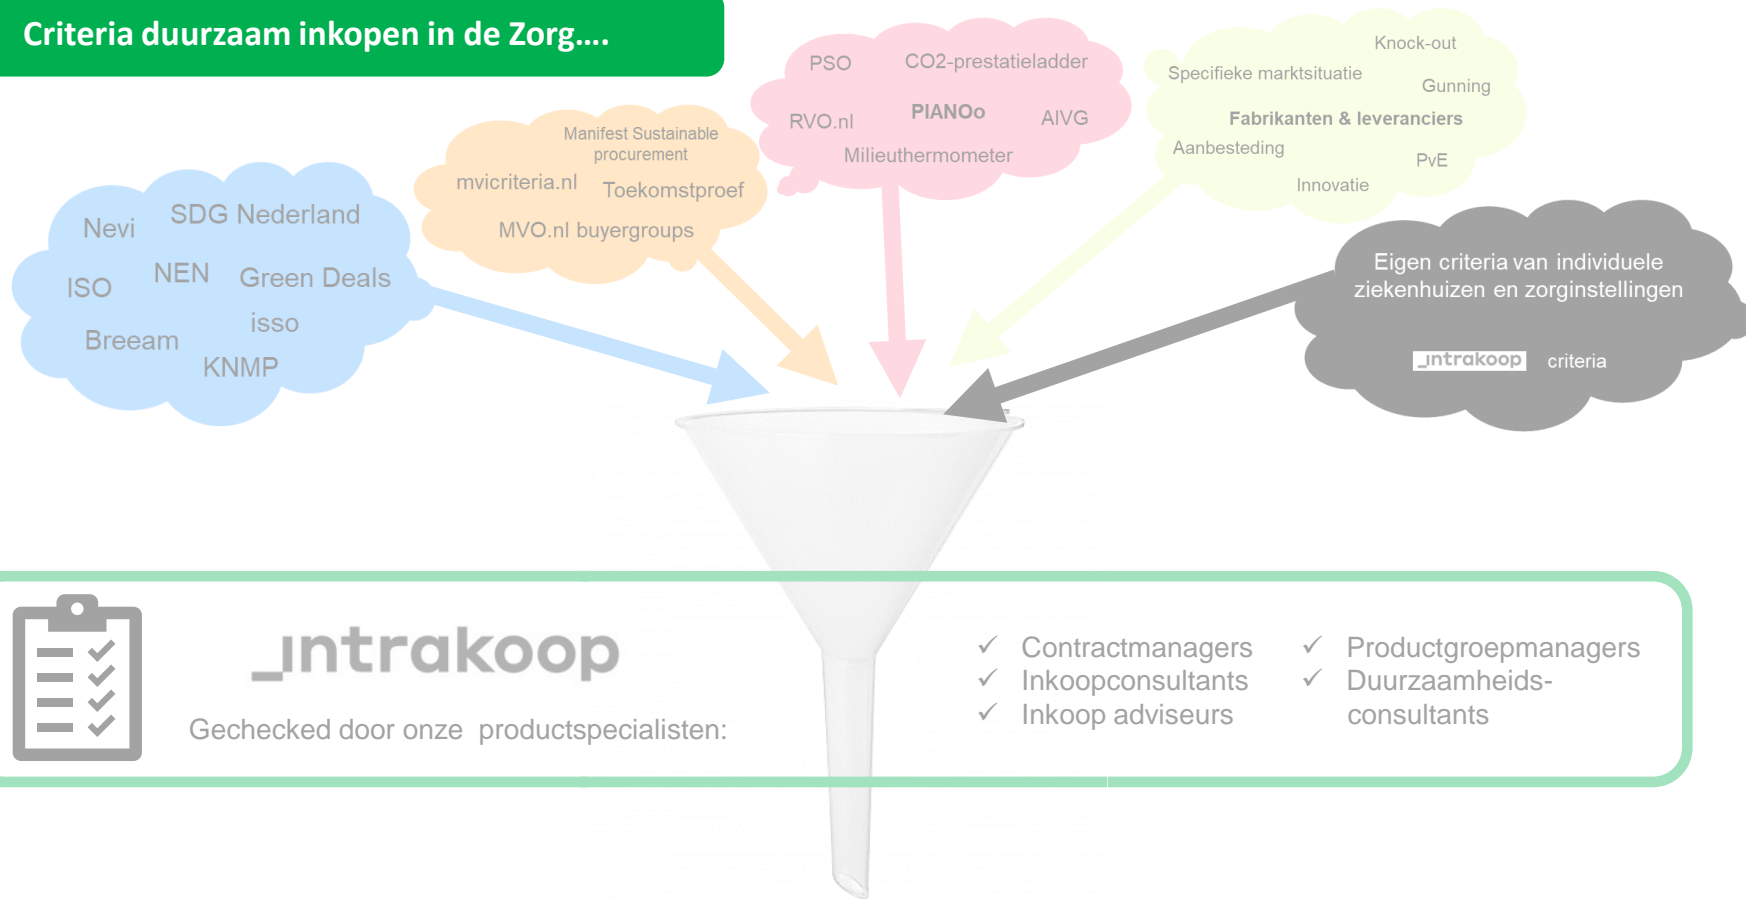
Criteria duurzaam inkopen in de Zorg....

Nevi
SDG Nederland
ISO
NEN
Green Deals
isso
Breeam
KNMP

Manifest Sustainable procurement
mvicriteria.nl
Toekomstproef
MVO.nl buyergroups

PSO
CO2-prestatieladder
RVO.nl
PIANOo
AIVG
Milieuthermometer

Knock-out
Specifieke marktsituatie
Gunning
Fabrikanten & leveranciers
Aanbesteding
PvE
Innovatie

Eigen criteria van individuele ziekenhuizen en zorginstellingen
_intrakoop criteria

_intrakoop
Gechecked door onze productspecialisten:

✓ Contractmanagers
✓ Inkoopconsultants
✓ Inkoop adviseurs
✓ Productgroepmanagers
✓ Duurzaamheids-consultants